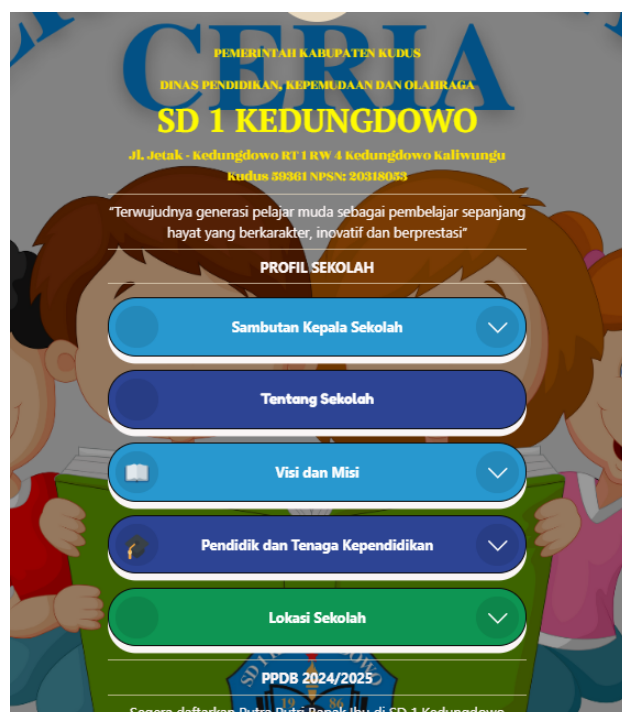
CERIA

PEMERINTAH KABUPATEN KUDUS

DINAS PENDIDIKAN, KEPEMUDAAN DAN OLAHRAGA

SD 1 KEDUNGDOWO

Jl. Jetak - Kedungdowo RT 1 RW 4 Kedungdowo Kaliwungu Kudus 59361 NPSN: 20318053

"Terwujudnya generasi pelajar muda sebagai pembelajar sepanjang hayat yang berkarakter, inovatif dan berprestasi"

PROFIL SEKOLAH

Sambutan Kepala Sekolah

Tentang Sekolah

Visi dan Misi

Pendidik dan Tenaga Kependidikan

Lokasi Sekolah

PPDB 2024/2025

Segera daftarkan Putra Putri Bapak Ibu di SD 1 Kedungdowo